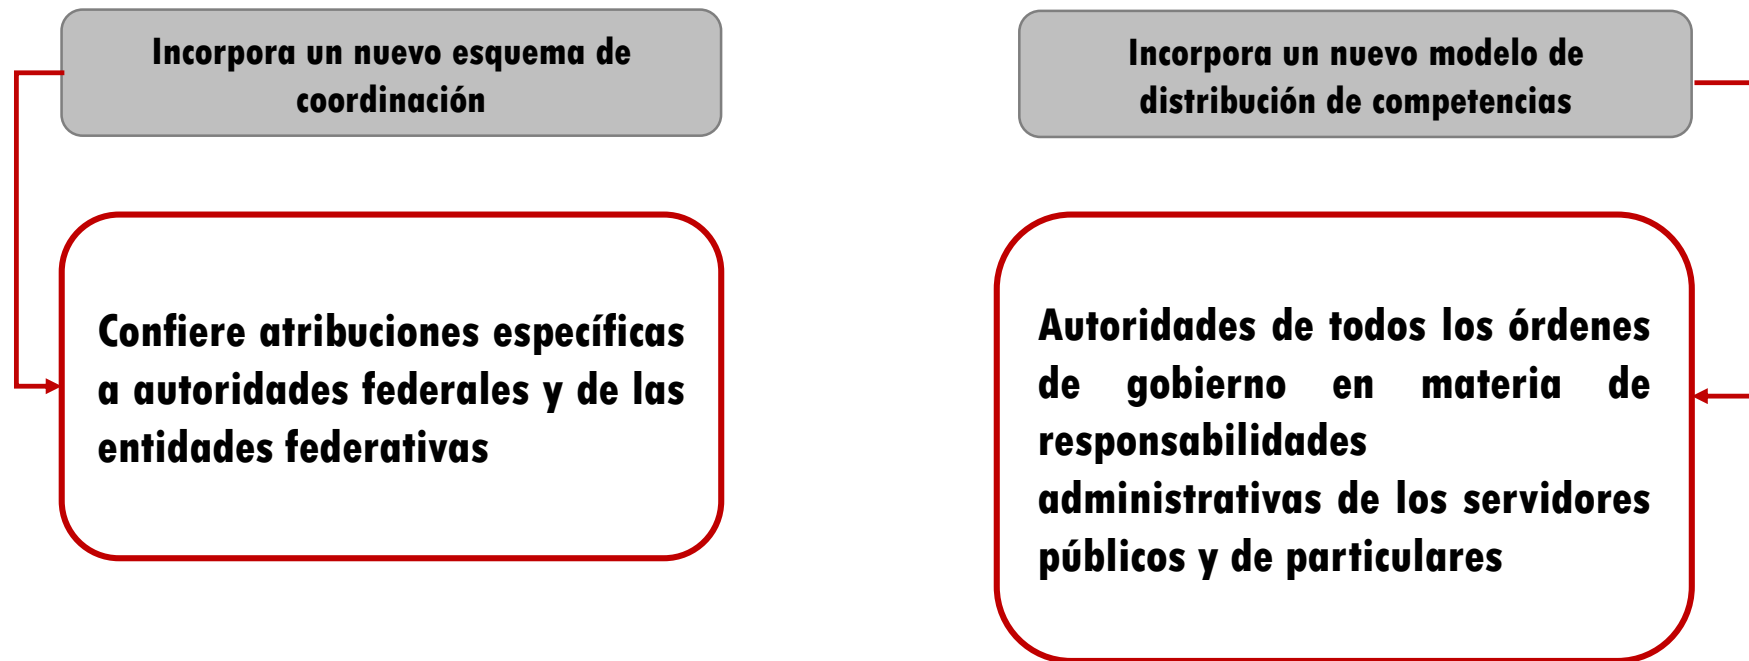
Incorpora un nuevo esquema de coordinación

Confiere atribuciones específicas a autoridades federales y de las entidades federativas

Incorpora un nuevo modelo de distribución de competencias

Autoridades de todos los órdenes de gobierno en materia de responsabilidades administrativas de los servidores públicos y de particulares